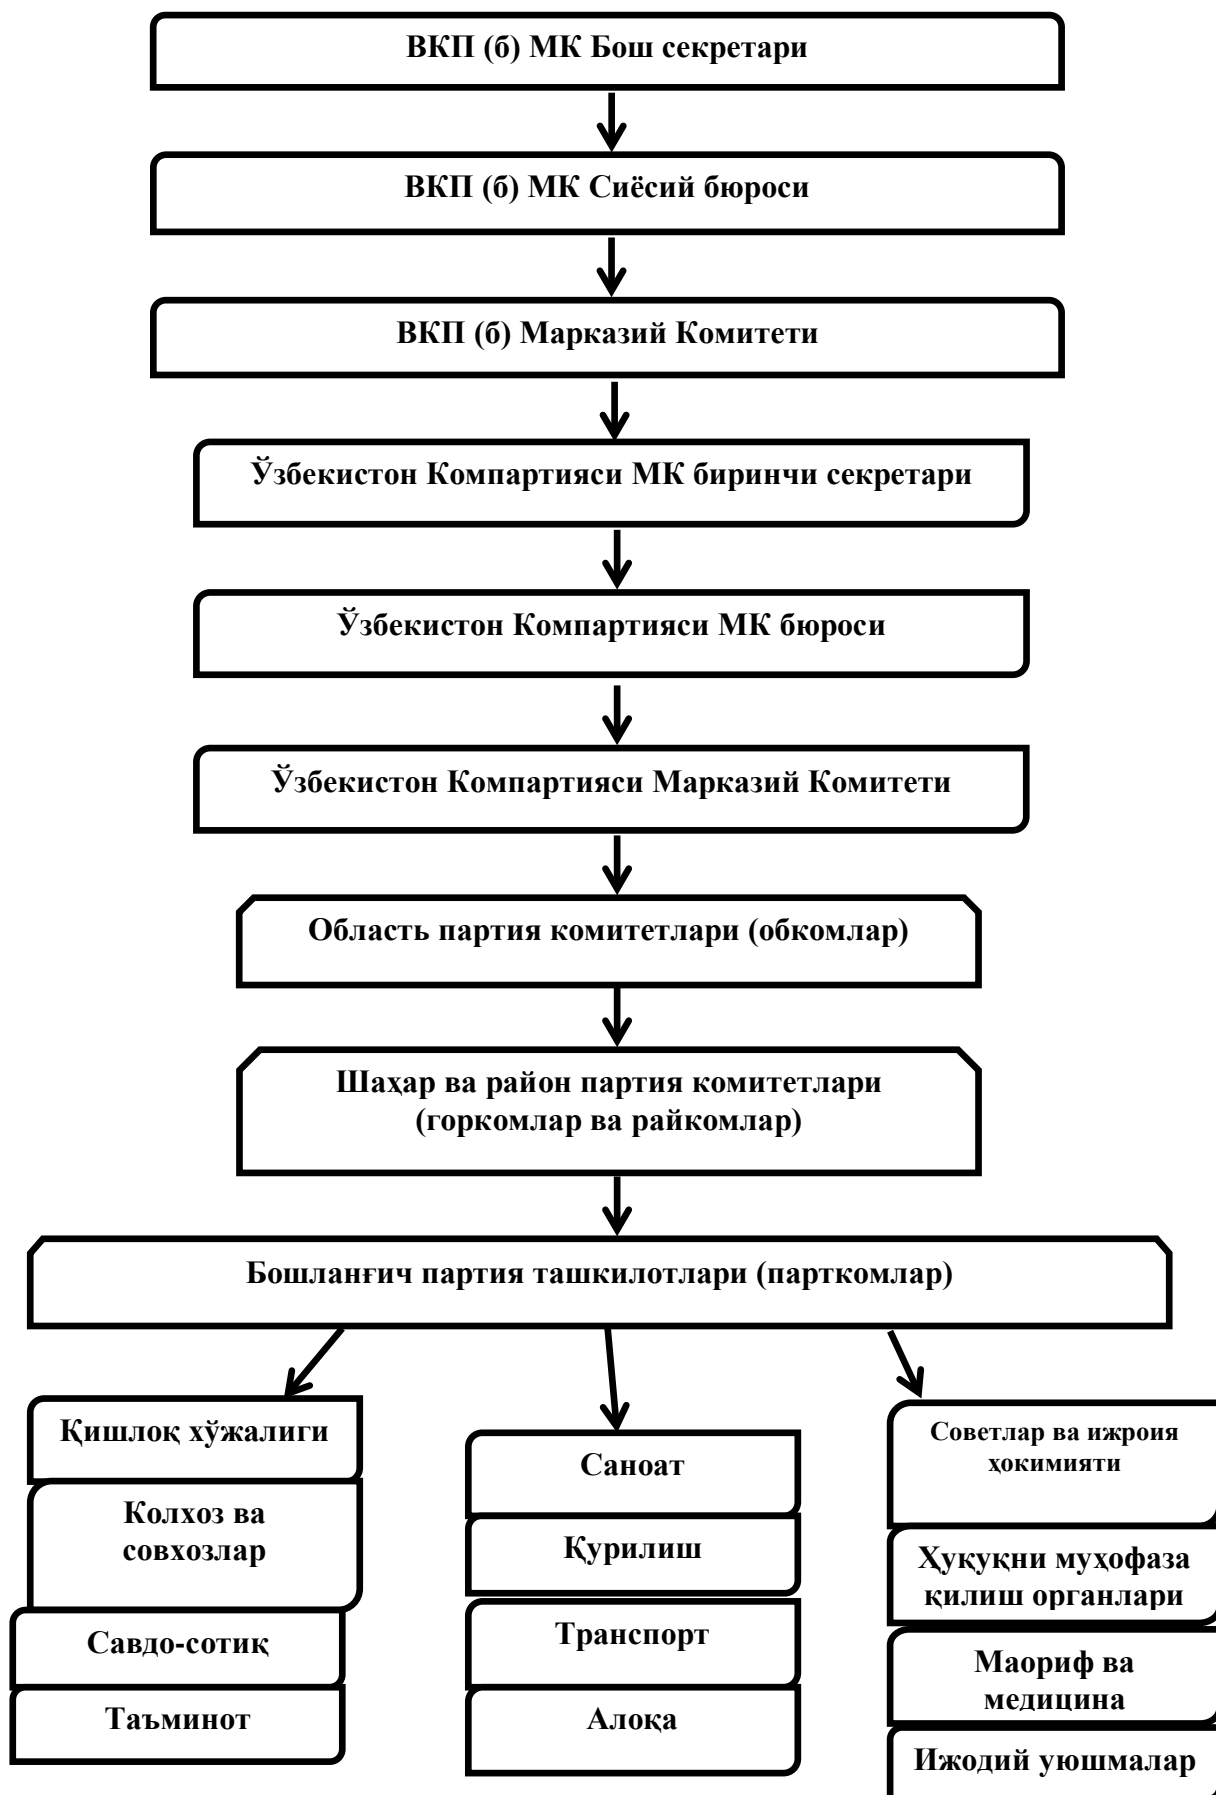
ВКП (б) МК Бош секретари

ВКП (б) МК Сиёсий бюроси

ВКП (б) Марказий Комитети

Ўзбекистон Компартияси МК биринчи секретари

Ўзбекистон Компартияси МК бюроси

Ўзбекистон Компартияси Марказий Комитети

Область партия комитетлари (обкомлар)

Шаҳар ва район партия комитетлари (горкомлар ва райкомлар)

Бошланғич партия ташкилотлари (парткомлар)

Қишлоқ хўжалиги

Колхоз ва совхозлар

Савдо-сотиқ

Таъминот

Саноат

Қурилиш

Транспорт

Алоқа

Советлар ва ижроия ҳокимияти

Ҳуқуқни муҳофаза қилиш органлари

Маориф ва медицина

Ижодий уюшмалар